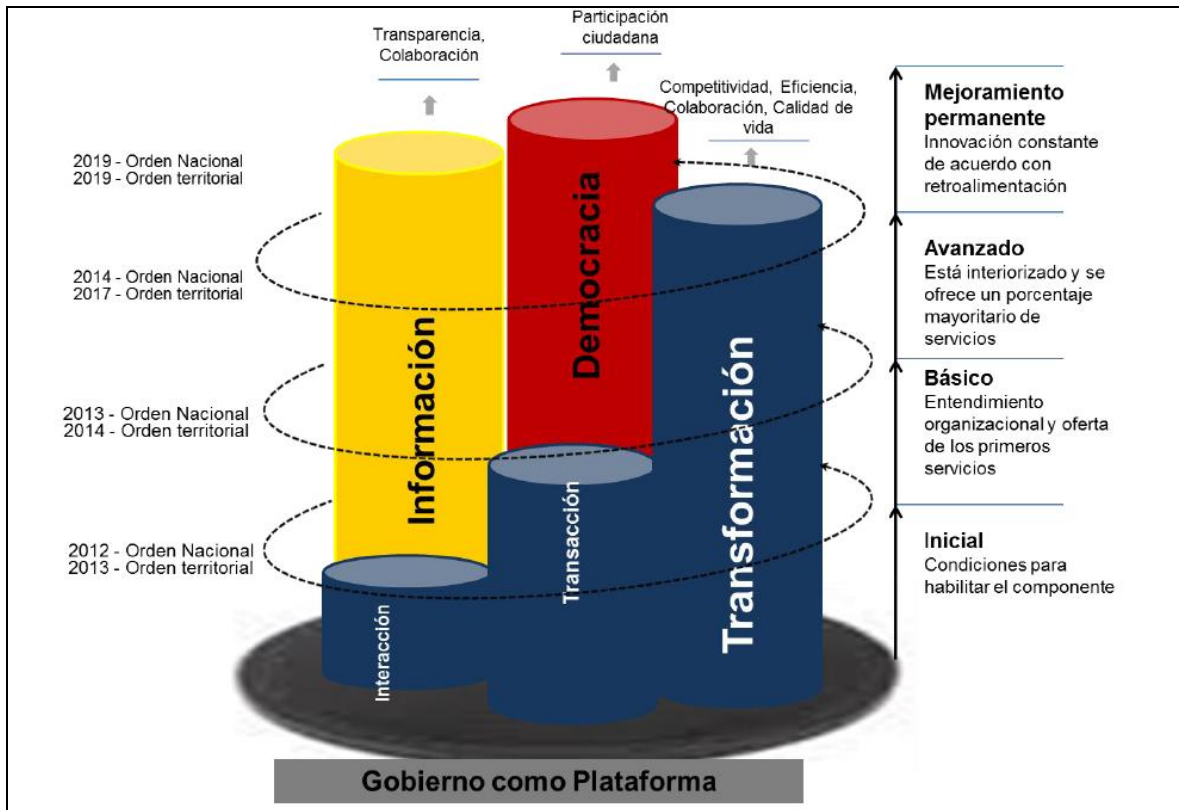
Transparencia, Colaboración

Participación ciudadana

Competitividad, Eficiencia, Colaboración, Calidad de vida

2019 - Orden Nacional
2019 - Orden territorial

2014 - Orden Nacional
2017 - Orden territorial

2013 - Orden Nacional
2014 - Orden territorial

2012 - Orden Nacional
2013 - Orden territorial

Información

Democracia

Transformación

Transacción

Interacción

Mejoramiento permanente
Innovación constante de acuerdo con retroalimentación

Avanzado
Está interiorizado y se ofrece un porcentaje mayoritario de servicios

Básico
Entendimiento organizacional y oferta de los primeros servicios

Inicial
Condiciones para habilitar el componente

Gobierno como Plataforma